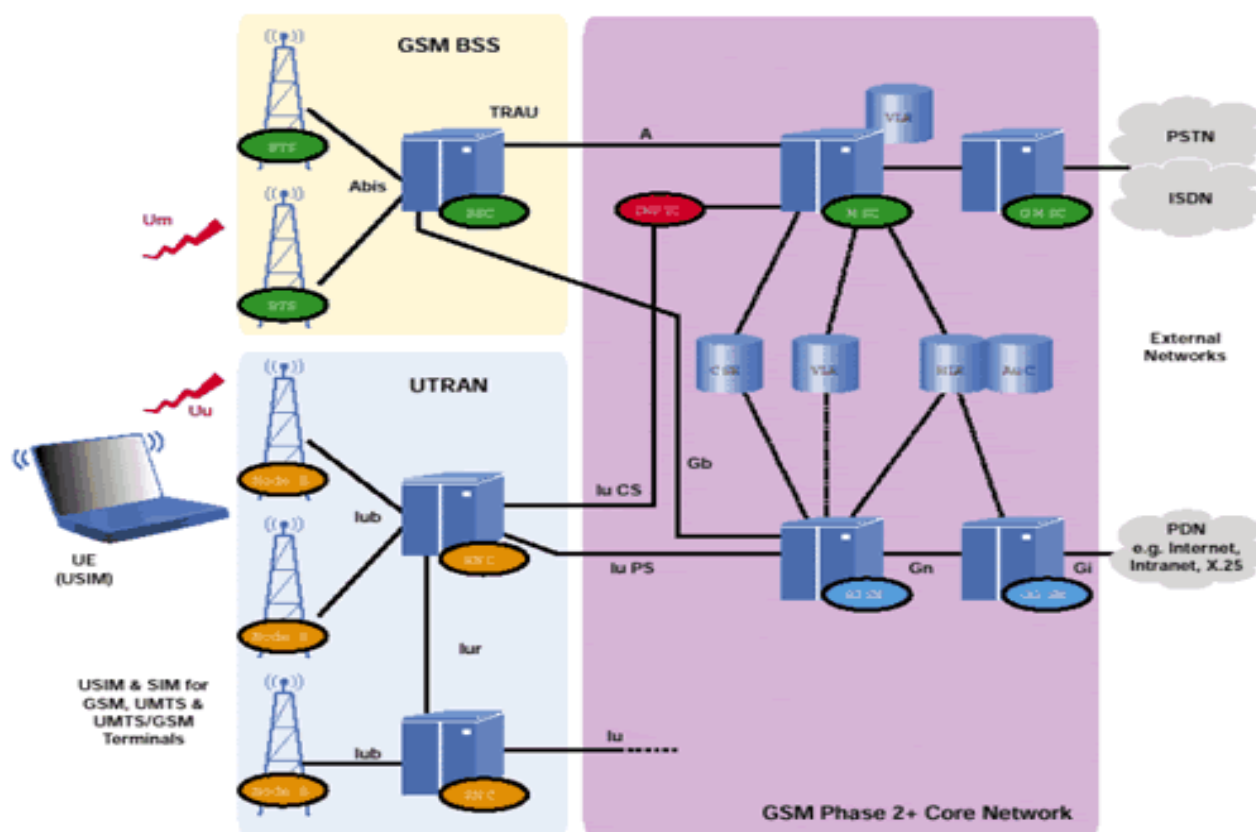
GSM BSS

TRAU

A

BTS

Abis

BSC

BTS

Um

IWF/TC

MSC

VLR

GMSC

PSTN

ISDN

CSE

VLR

HLR

AuC

External Networks

UTRAN

Uu

Node B

Iub

Iu CS

Gb

Node B

RNC

Iu PS

SGSN

Gn

GGSN

Gi

PDN e.g. Internet, Intranet, X.25

UE (USIM)

Iur

USIM & SIM for GSM, UMTS & UMTS/GSM Terminals

Node B

Iub

RNC

Iu

GSM Phase 2+ Core Network